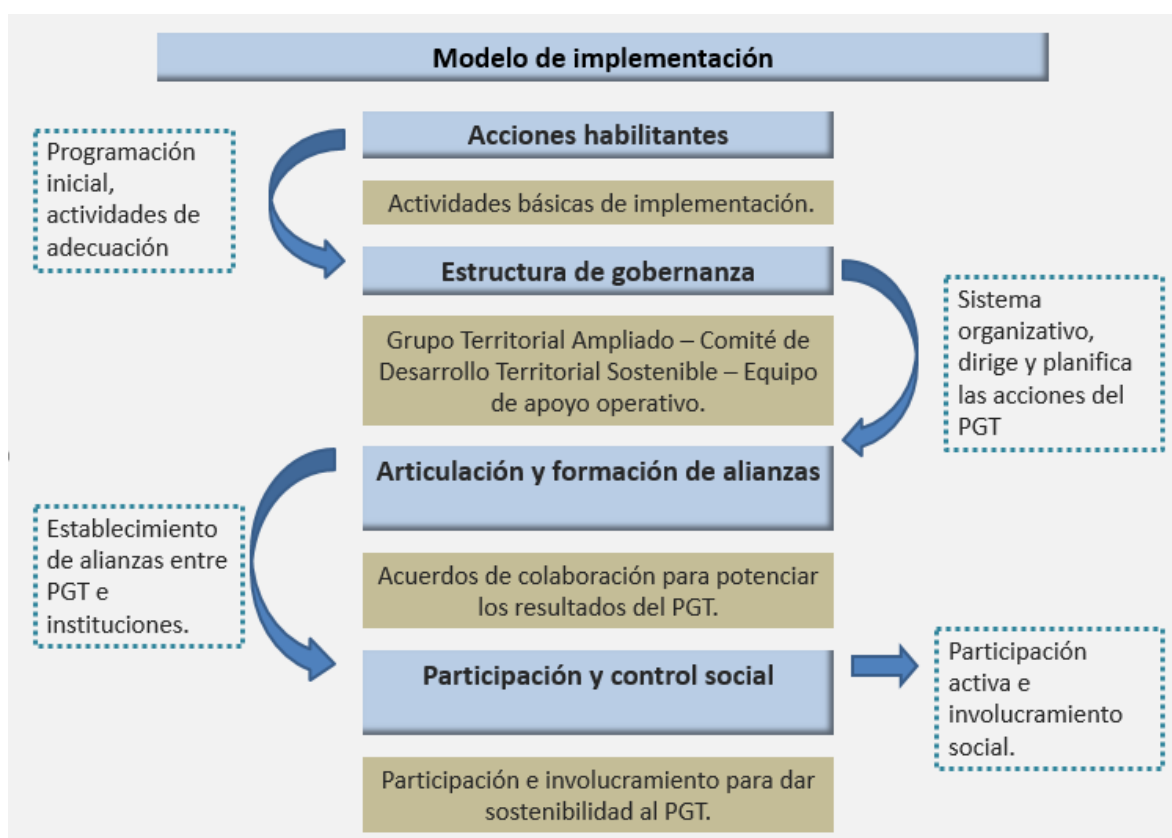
Modelo de implementación

Programación inicial, actividades de adecuación

Acciones habilitantes

Actividades básicas de implementación.

Estructura de gobernanza

Sistema organizativo, dirige y planifica las acciones del PGT

Grupo Territorial Ampliado – Comité de Desarrollo Territorial Sostenible – Equipo de apoyo operativo.

Articulación y formación de alianzas

Establecimiento de alianzas entre PGT e instituciones.

Acuerdos de colaboración para potenciar los resultados del PGT.

Participación y control social

Participación activa e involucramiento social.

Participación e involucramiento para dar sostenibilidad al PGT.